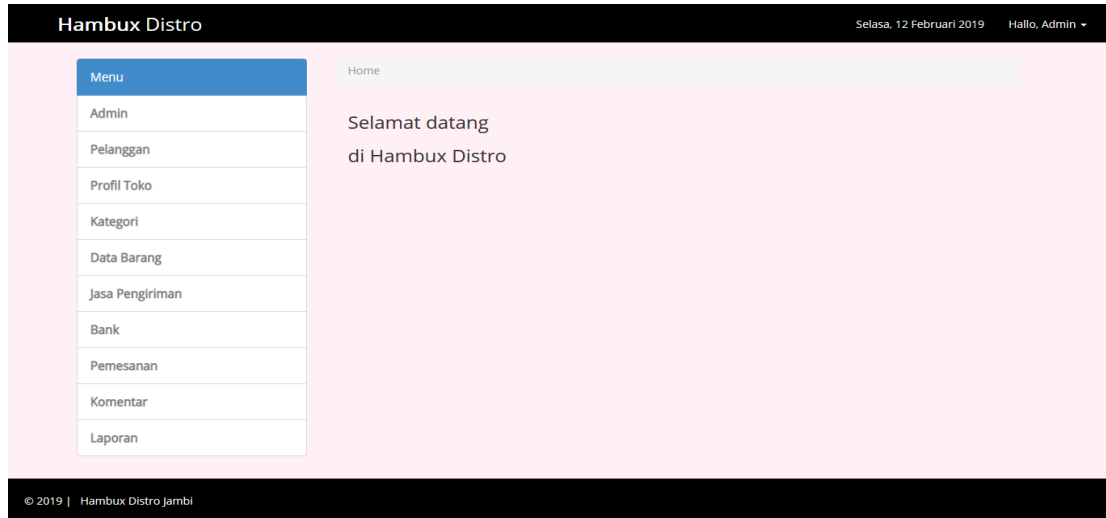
**Hambux** Distro

Selasa, 12 Februari 2019

Hallo, Admin ▾

Menu

Admin

Pelanggan

Profil Toko

Kategori

Data Barang

Jasa Pengiriman

Bank

Pemesanan

Komentar

Laporan

Home

Selamat datang

di Hambux Distro

© 2019 | Hambux Distro Jambi